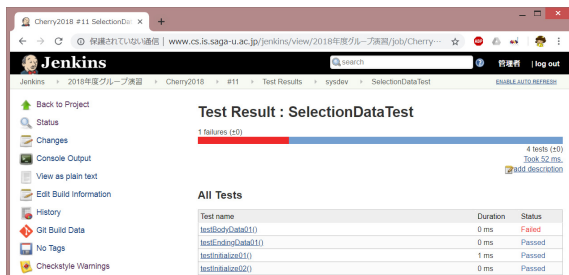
Cherry2018 #11 SelectionDa ×

保護されていない通信 | www.cs.is.saga-u.ac.jp/jenkins/view/2018年度グループ演習/job/Cherry...

Jenkins

search

管理者 | log out

Jenkins > 2018年度グループ演習 > Cherry2018 > #11 > Test Results > sysdev > SelectionDataTest

ENABLE AUTO REFRESH

Back to Project
Status
Changes
Console Output
View as plain text
Edit Build Information
History
Git Build Data
No Tags
Checkstyle Warnings

Test Result : SelectionDataTest

1 failures (±0)

4 tests (±0)
Took 52 ms.
add description

All Tests

| Test name | Duration | Status |
|---|---|---|
| testBodyData01() | 0 ms | Failed |
| testEndingData01() | 0 ms | Passed |
| testInitialize01() | 1 ms | Passed |
| testInitialize02() | 0 ms | Passed |